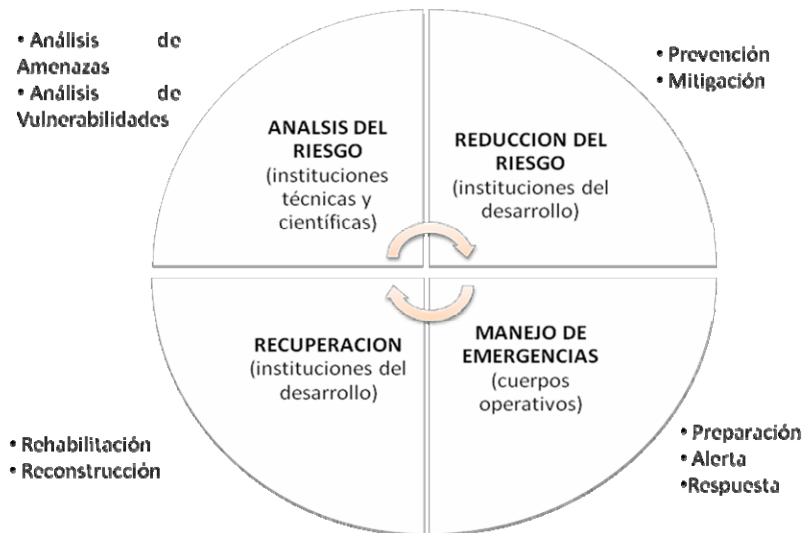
• Análisis de Amenazas
• Análisis de Vulnerabilidades

• Prevención
• Mitigación

ANALSIS DEL RIESGO (instituciones técnicas y científicas)

REDUCCION DEL RIESGO (instituciones del desarrollo)

RECUPERACION (instituciones del desarrollo)

MANEJO DE EMERGENCIAS (cuerpos operativos)

• Rehabilitación
• Reconstrucción

• Preparación
• Alerta
•Respuesta